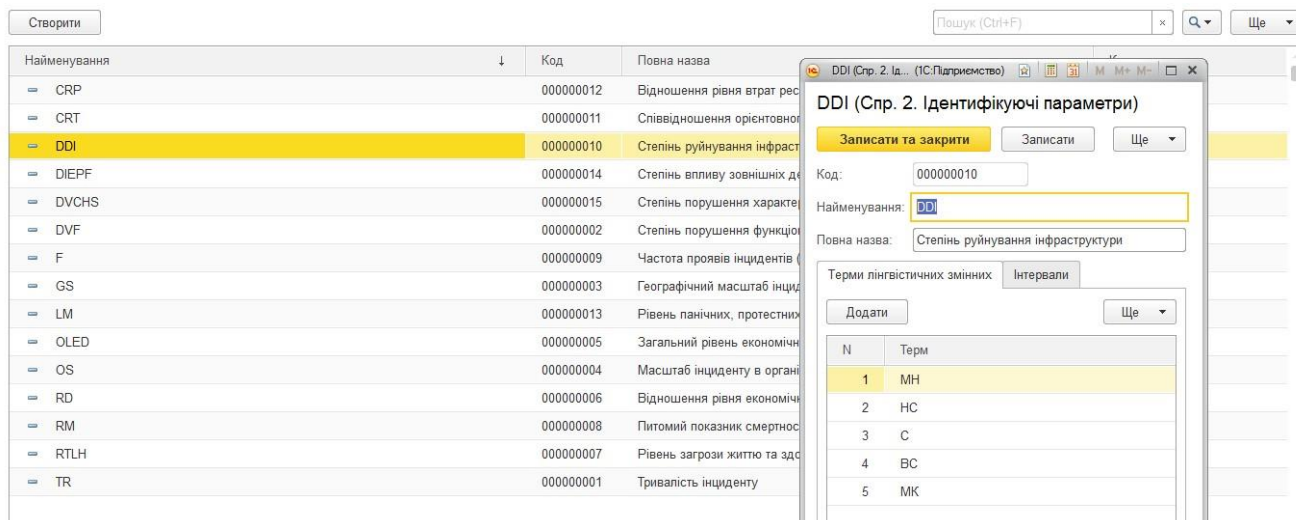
Створити

Пошук (Ctrl+F) × Ще

| Найменування ↓ | Код | Повна назва |
|---|---|---|
| CRP | 000000012 | Відношення рівня втрат рес |
| CRT | 000000011 | Співвідношення орієнтовно |
| DDI | 000000010 | Степінь руйнування інфраст |
| DIEPF | 000000014 | Степінь впливу зовнішніх де |
| DVCHS | 000000015 | Степінь порушення характе |
| DVF | 000000002 | Степінь порушення функціо |
| F | 000000009 | Частота проявів інцидентів ( |
| GS | 000000003 | Географічний масштаб інцид |
| LM | 000000013 | Рівень панічних, протестних |
| OLED | 000000005 | Загальний рівень економічн |
| OS | 000000004 | Масштаб інциденту в органі |
| RD | 000000006 | Відношення рівня економічн |
| RM | 000000008 | Питомий показник смертнос |
| RTLH | 000000007 | Рівень загрози життю та здо |
| TR | 000000001 | Тривалість інциденту |

DDI (Спр. 2. Ід... (1С:Підприємство) M M+ M- □ ×

DDI (Спр. 2. Ідентифікуючі параметри)

Записати та закрити Записати Ще

Код: 000000010

Найменування: DDI

Повна назва: Степінь руйнування інфраструктури

Терми лінгвістичних змінних Інтервали

Додати Ще

| N | Терм |
|---|---|
| 1 | МН |
| 2 | НС |
| 3 | С |
| 4 | ВС |
| 5 | МК |